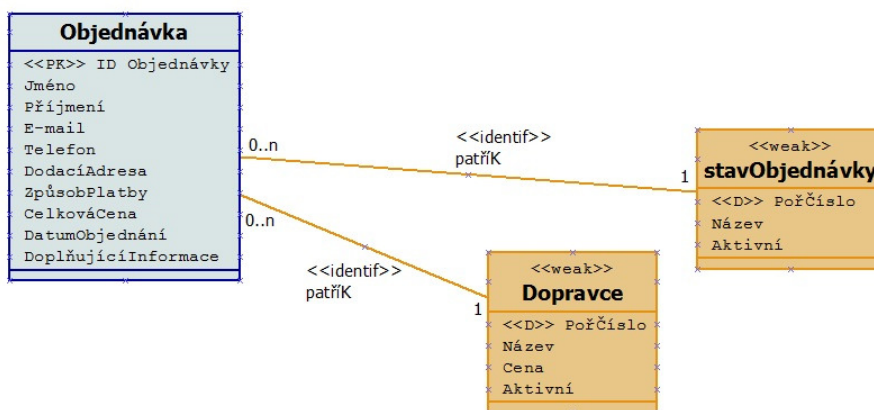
Objednávka
<<PK>> ID Objednávky
Jméno
Příjmení
E-mail
Telefon
DodacíAdresa
ZpůsobPlatby
CelkováCena
DatumObjednání
DoplňujícíInformace

0..n
<<identif>>
patříK
1

<<weak>>
stavObjednávky
<<D>> PořČíslo
Název
Aktivní

0..n
<<identif>>
patříK
1

<<weak>>
Dopravce
<<D>> PořČíslo
Název
Cena
Aktivní